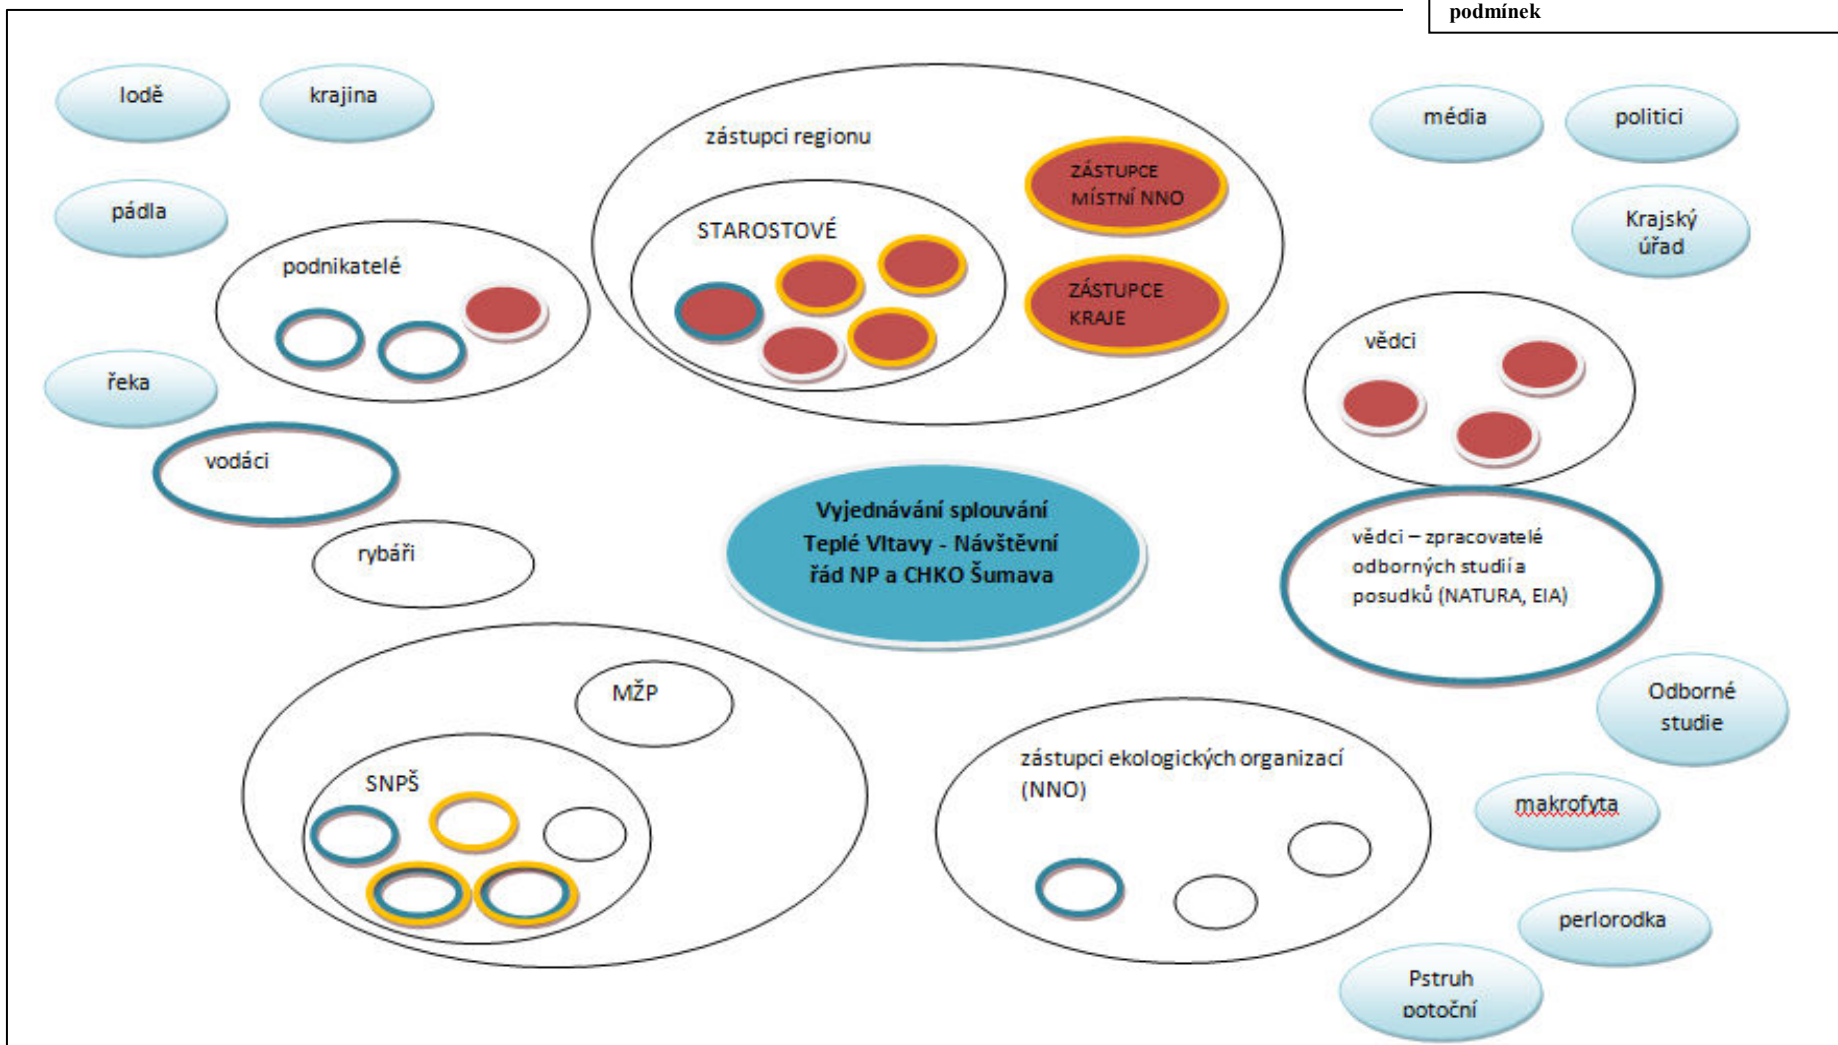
podmínek

lodě

krajina

pádla

podnikatelé

řeka

vodáci

rybáři

zástupci regionu

STAROSTOVÉ

ZÁSTUPCE MÍSTNÍ NNO

ZÁSTUPCE KRAJE

média

politici

Krajský úřad

vědci

Vyjednávání splouvání Teplé Vltavy - Návštěvní řád NP a CHKO Šumava

vědci – zpracovatelé odborných studií a posudků (NATURA, EIA)

Odborné studie

MŽP

SNPŠ

zástupci ekologických organizací (NNO)

makrofyta

perlorodka

Pstruh potoční